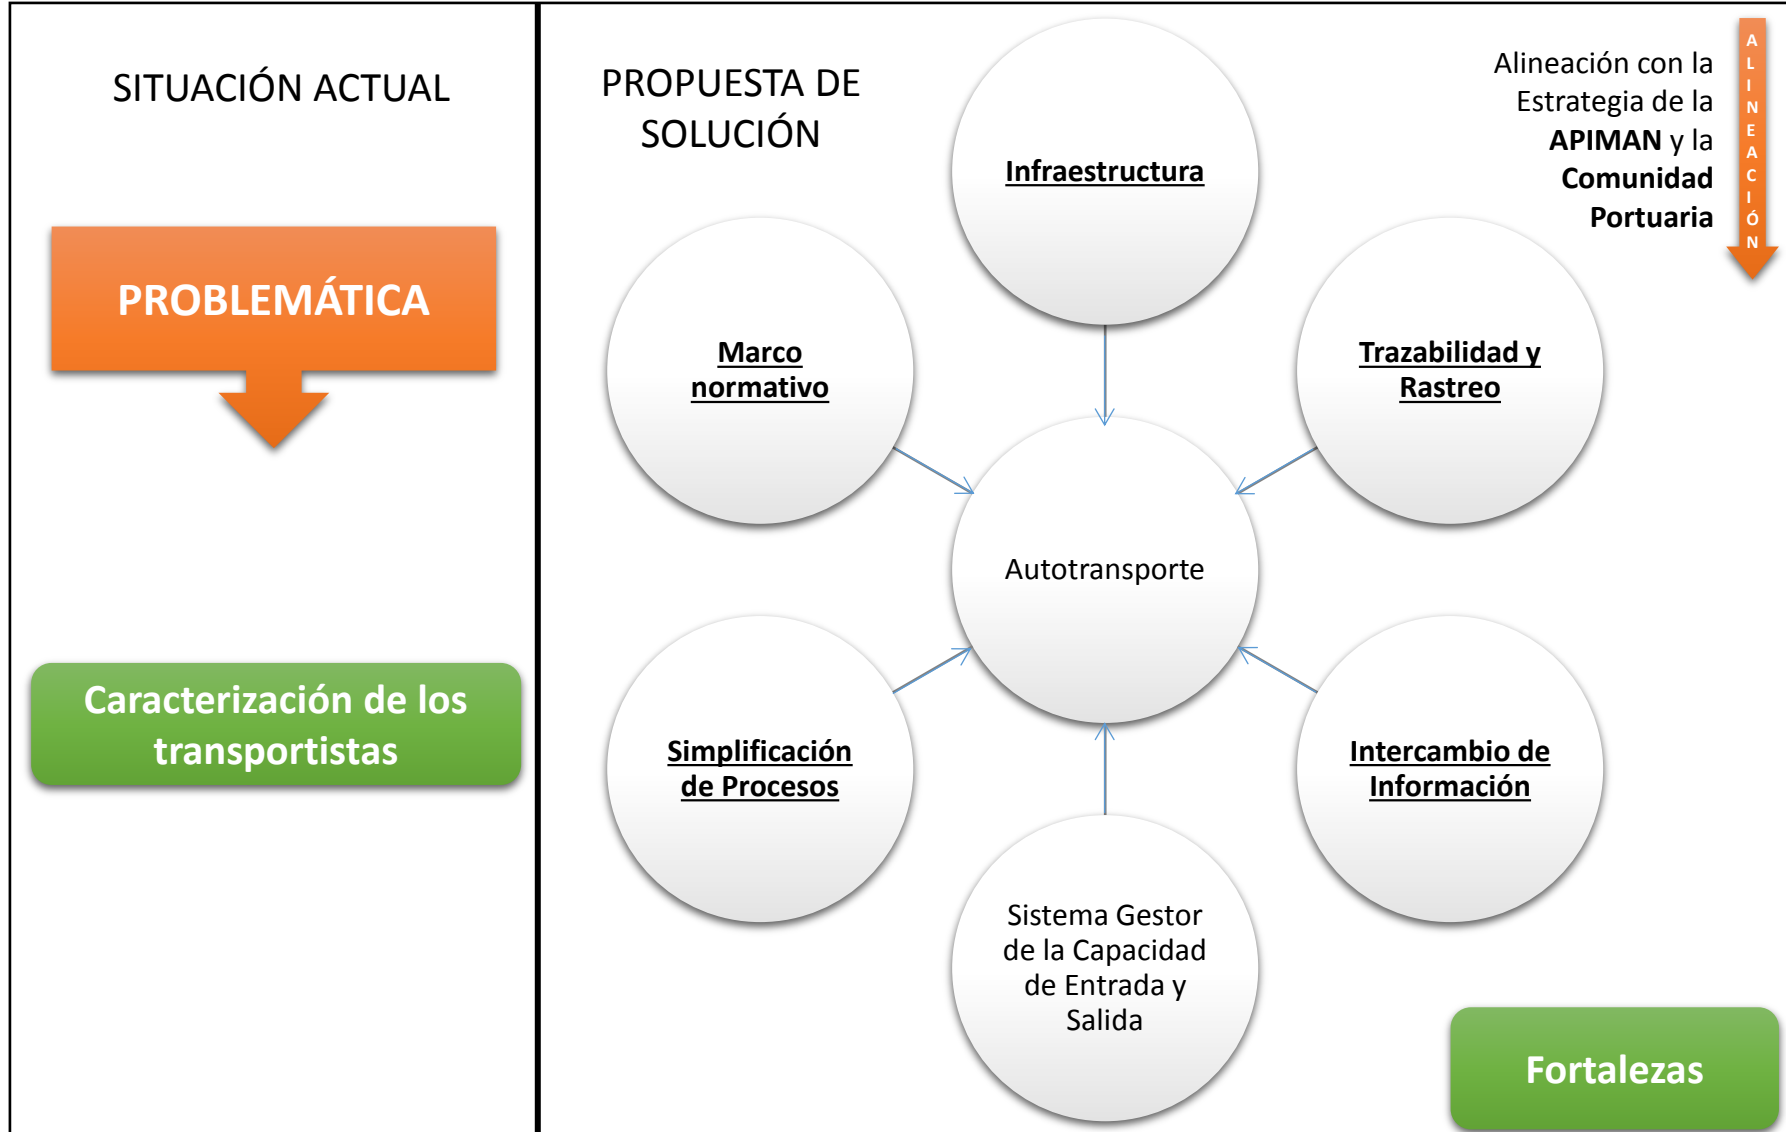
SITUACIÓN ACTUAL

PROBLEMÁTICA

Caracterización de los transportistas

PROPUESTA DE SOLUCIÓN

Infraestructura

Alineación con la Estrategia de la **APIMAN** y la **Comunidad Portuaria**

ALINEACIÓN

Marco normativo

Trazabilidad y Rastreo

Autotransporte

Simplificación de Procesos

Intercambio de Información

Sistema Gestor de la Capacidad de Entrada y Salida

Fortalezas